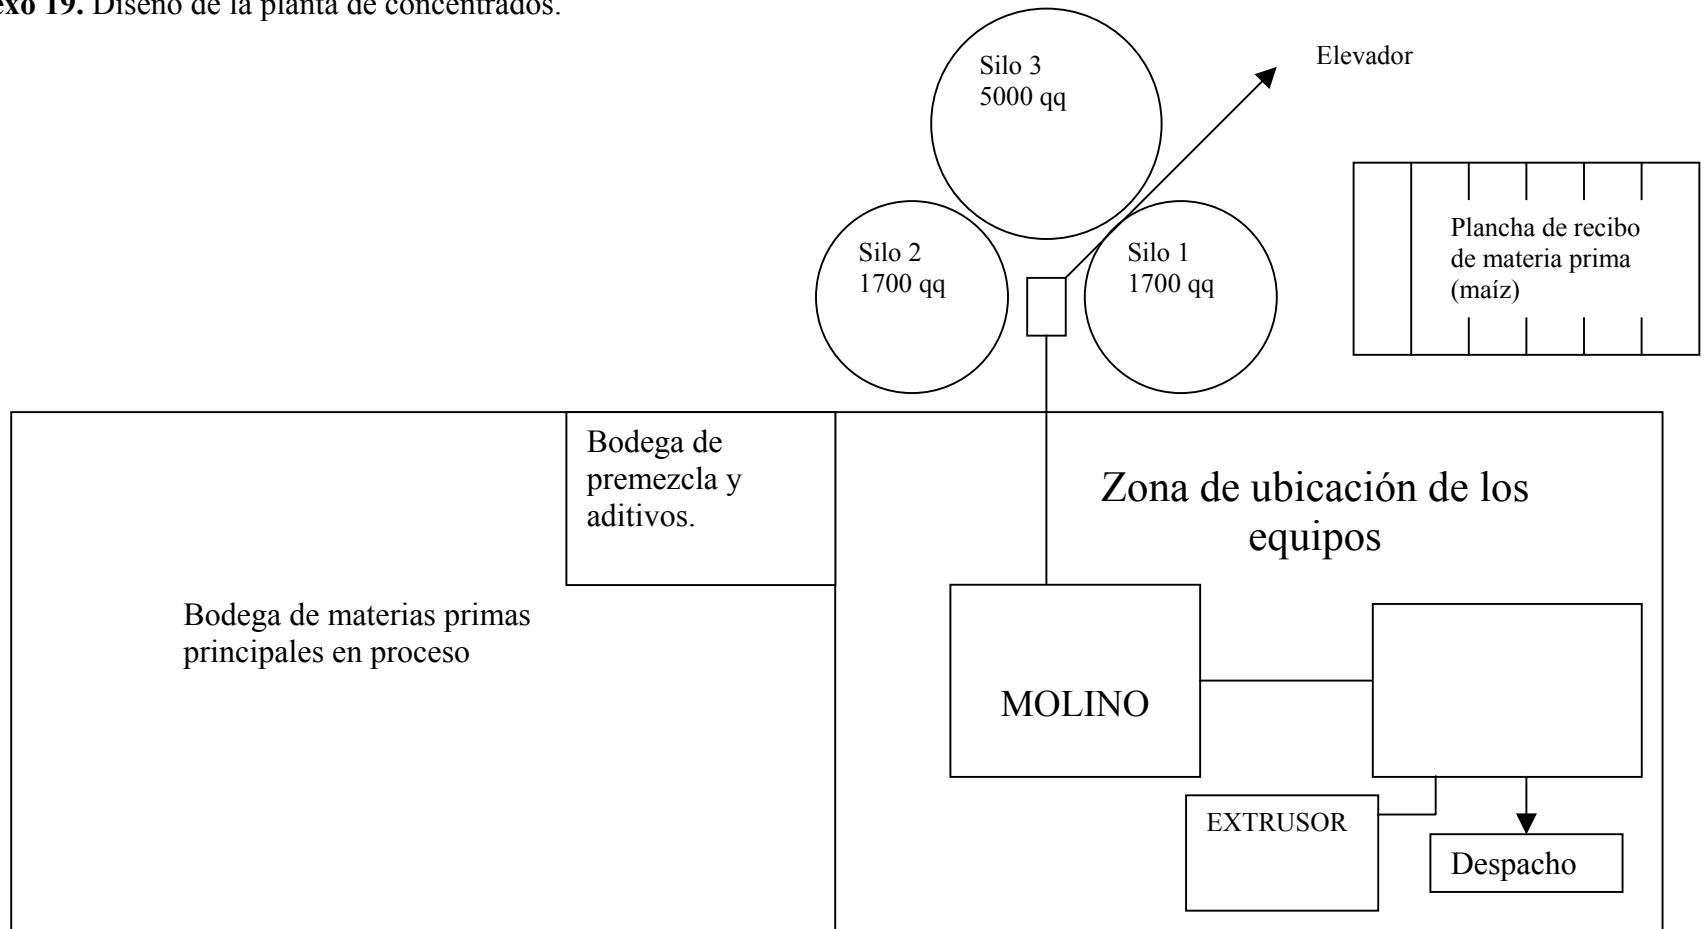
exo 19. Diseño de la planta de concentrados.

Silo 3
5000 qq

Elevador

Silo 2
1700 qq

Silo 1
1700 qq

Plancha de recibo de materia prima (maíz)

Bodega de premezcla y aditivos.

Zona de ubicación de los equipos

Bodega de materias primas principales en proceso

MOLINO

EXTRUSOR

Despacho